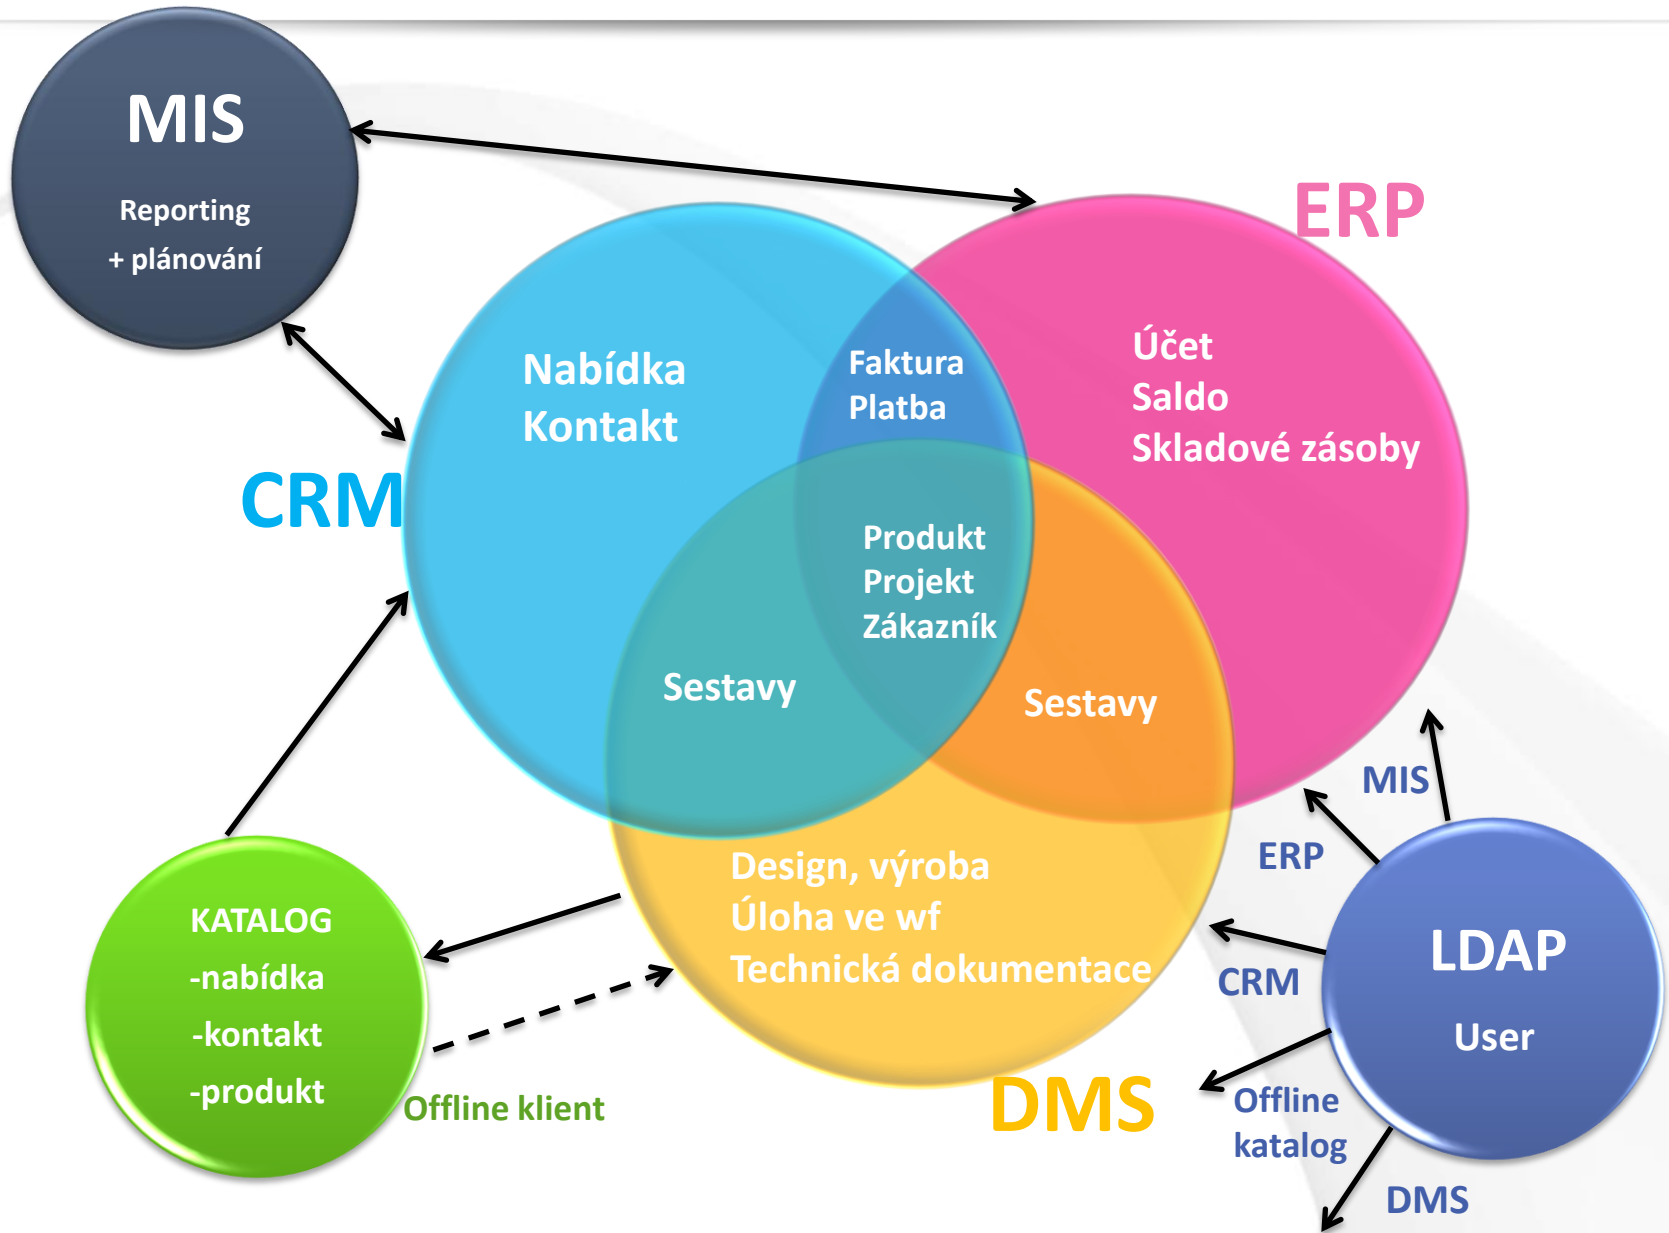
MIS

Reporting
+ plánování

ERP

CRM

Nabídka
Kontakt

Faktura
Platba

Účet
Saldo
Skladové zásoby

Produkt
Projekt
Zákazník

Sestavy

Sestavy

MIS

ERP

Design, výroba
Úloha ve wf
Technická dokumentace

KATALOG
-nabídka
-kontakt
-produkt

Offline klient

DMS

LDAP
User

CRM

Offline
katalog

DMS